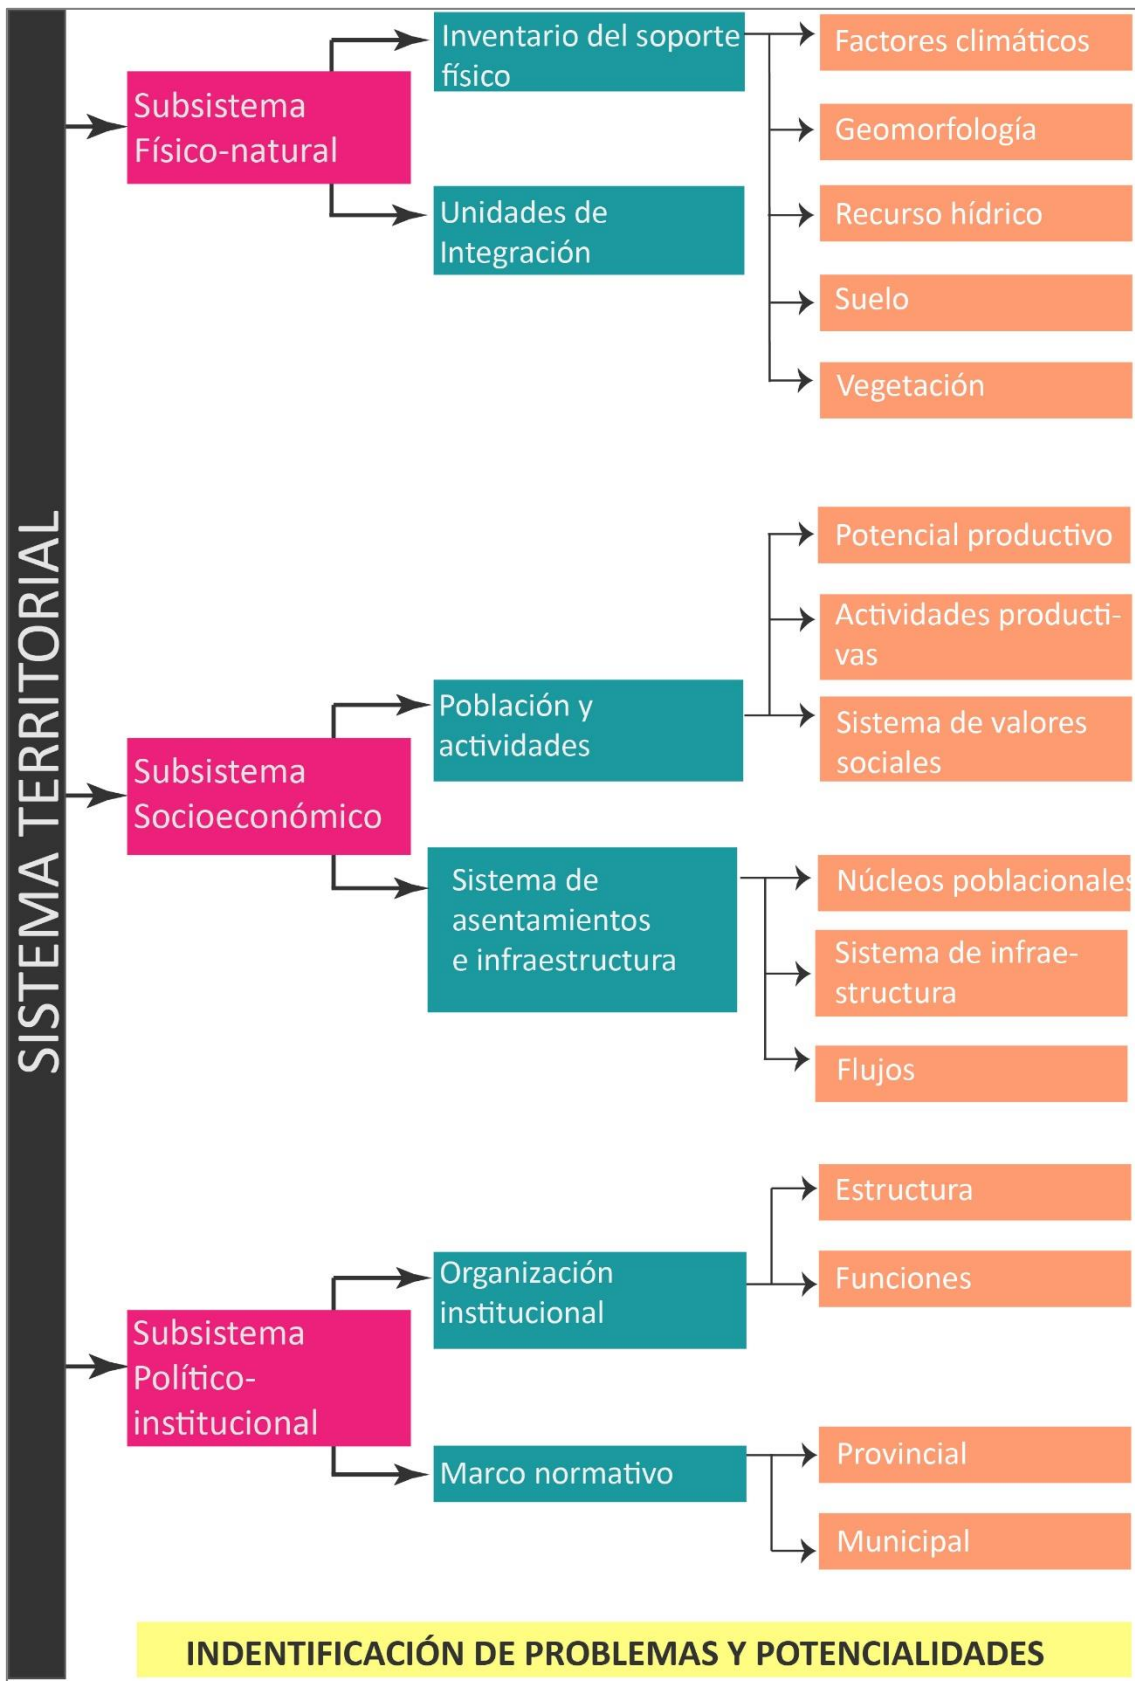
SISTEMA TERRITORIAL

Subsistema Físico-natural

Inventario del soporte físico

Unidades de Integración

Factores climáticos

Geomorfología

Recurso hídrico

Suelo

Vegetación

Subsistema Socioeconómico

Población y actividades

Potencial productivo

Actividades productivas

Sistema de valores sociales

Sistema de asentamientos e infraestructura

Núcleos poblacionales

Sistema de infraestructura

Flujos

Subsistema Político-institucional

Organización institucional

Estructura

Funciones

Marco normativo

Provincial

Municipal

INDENTIFICACIÓN DE PROBLEMAS Y POTENCIALIDADES